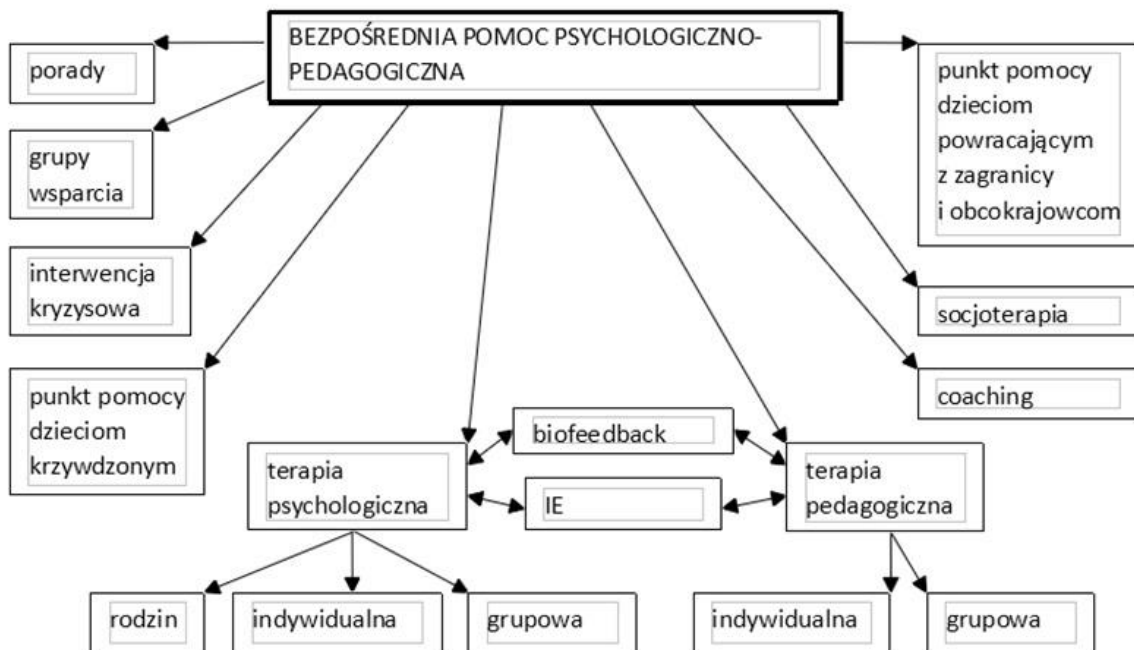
BEZPOŚREDNIA POMOC PSYCHOLOGICZNO-PEDAGOGICZNA

porady

grupy wsparcia

interwencja kryzysowa

punkt pomocy dzieciom krzywdzonym

punkt pomocy dzieciom powracającym z zagranicy i obcokrajowcom

socjoterapia

coaching

biofeedback

IE

terapia psychologiczna

terapia pedagogiczna

rodzin

indywidualna

grupowa

indywidualna

grupowa